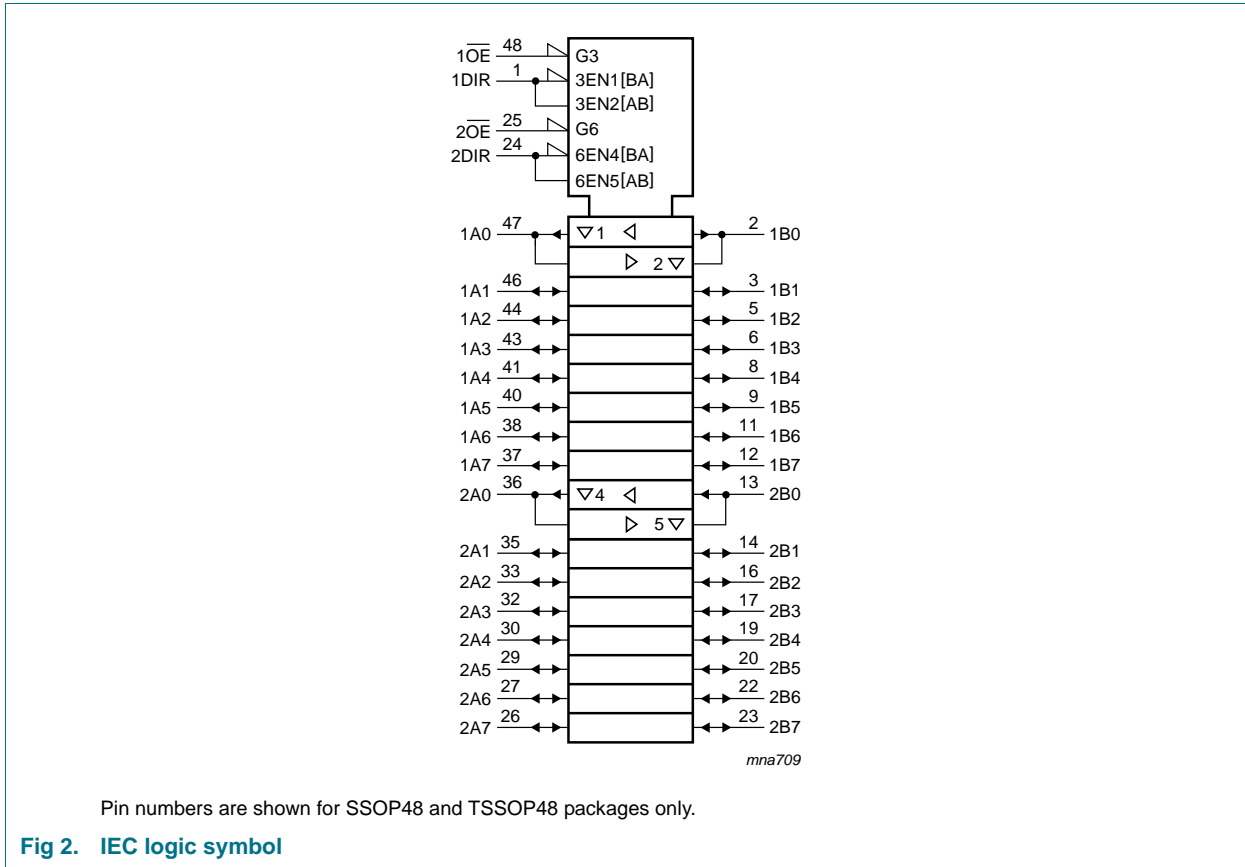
$1\overline{OE}$ 48
G3
1DIR 1
3EN1[BA]
3EN2[AB]
$2\overline{OE}$ 25
G6
2DIR 24
6EN4[BA]
6EN5[AB]

1A0 47
▽1 ◁
2 1B0
▷ 2▽
1A1 46
3 1B1
1A2 44
5 1B2
1A3 43
6 1B3
1A4 41
8 1B4
1A5 40
9 1B5
1A6 38
11 1B6
1A7 37
12 1B7
2A0 36
▽4 ◁
13 2B0
▷ 5▽
2A1 35
14 2B1
2A2 33
16 2B2
2A3 32
17 2B3
2A4 30
19 2B4
2A5 29
20 2B5
2A6 27
22 2B6
2A7 26
23 2B7

mna709

Pin numbers are shown for SSOP48 and TSSOP48 packages only.

Fig 2. IEC logic symbol